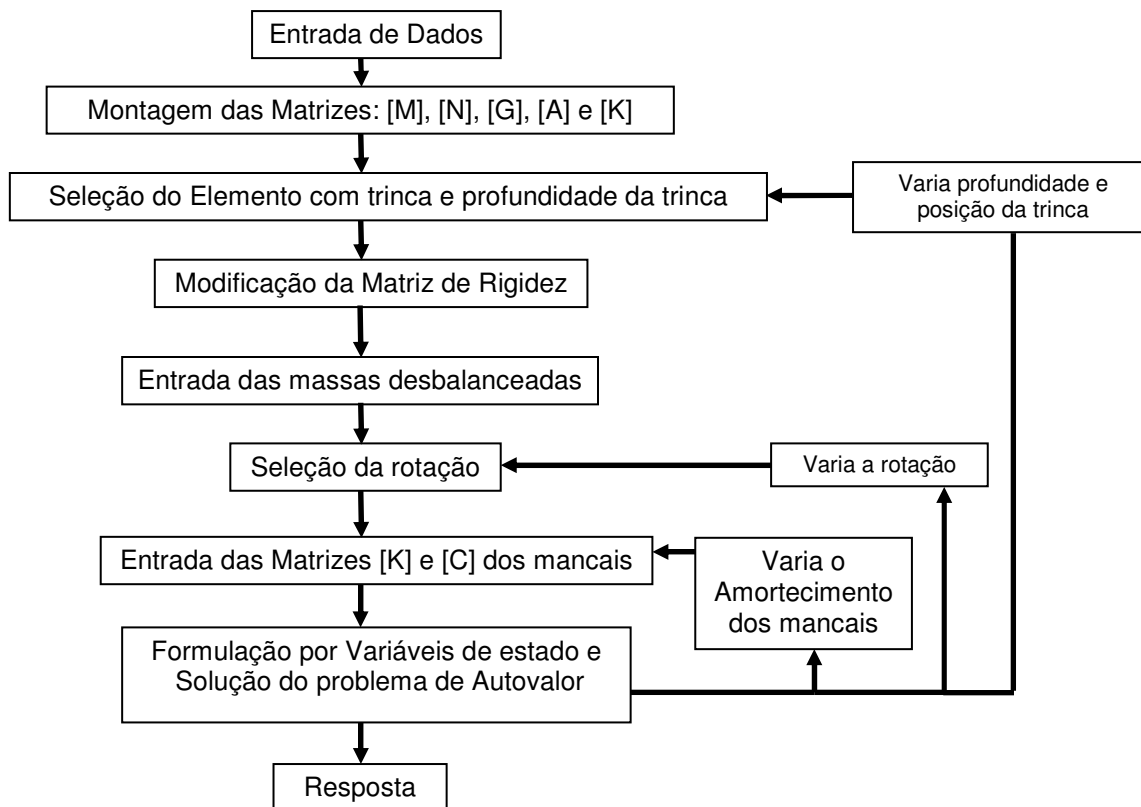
Entrada de Dados

Montagem das Matrizes: [M], [N], [G], [A] e [K]

Seleção do Elemento com trinca e profundidade da trinca

Varia profundidade e posição da trinca

Modificação da Matriz de Rigidez

Entrada das massas desbalanceadas

Seleção da rotação

Varia a rotação

Entrada das Matrizes [K] e [C] dos mancais

Varia o Amortecimento dos mancais

Formulação por Variáveis de estado e Solução do problema de Autovalor

Resposta